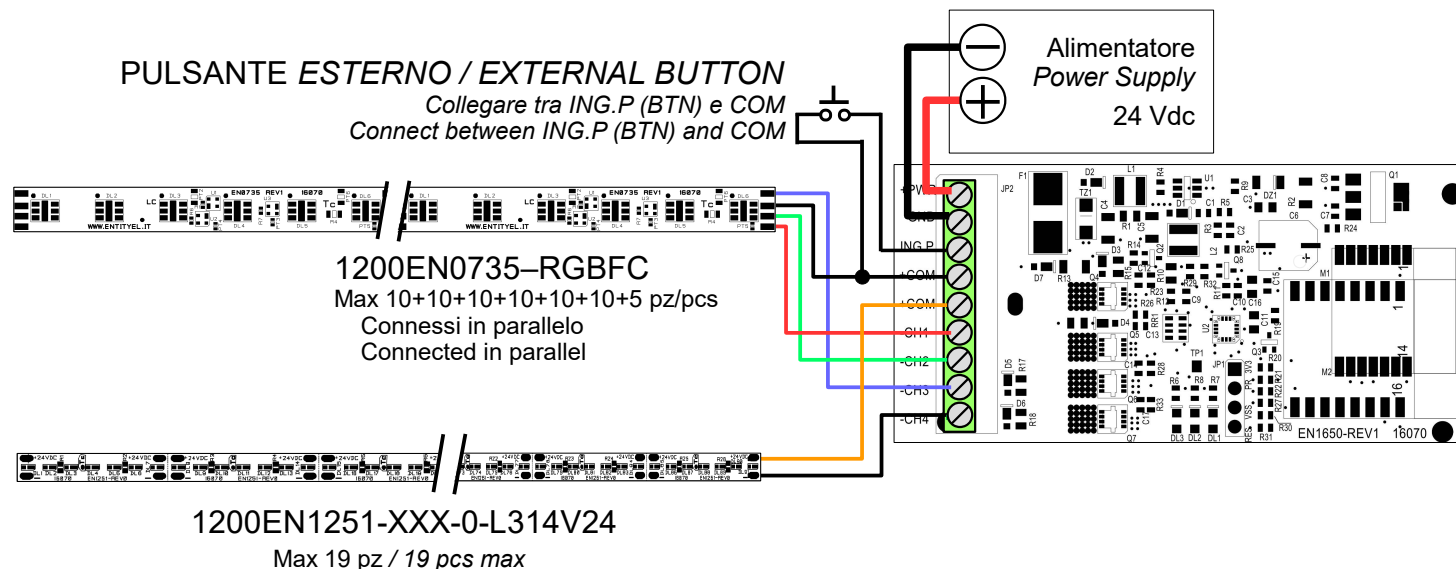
PULSANTE *ESTERNO / EXTERNAL BUTTON*
*Collegare tra ING.P (BTN) e COM*
*Connect between ING.P (BTN) and COM*

Alimentatore
*Power Supply*
24 Vdc

EN0735 REV1 16070
WWW.ENTITYEL.IT

1200EN0735–RGBFC
Max 10+10+10+10+10+10+5 pz/pcs
Connessi in parallelo
Connected in parallel

+PWR
-GND
ING.P
+COM
+COM
-CH1
-CH2
-CH3
-CH4

JP2
EN1650-REV1 16070

EN1251-REV0 16070

1200EN1251-XXX-0-L314V24
Max 19 pz */ 19 pcs max*